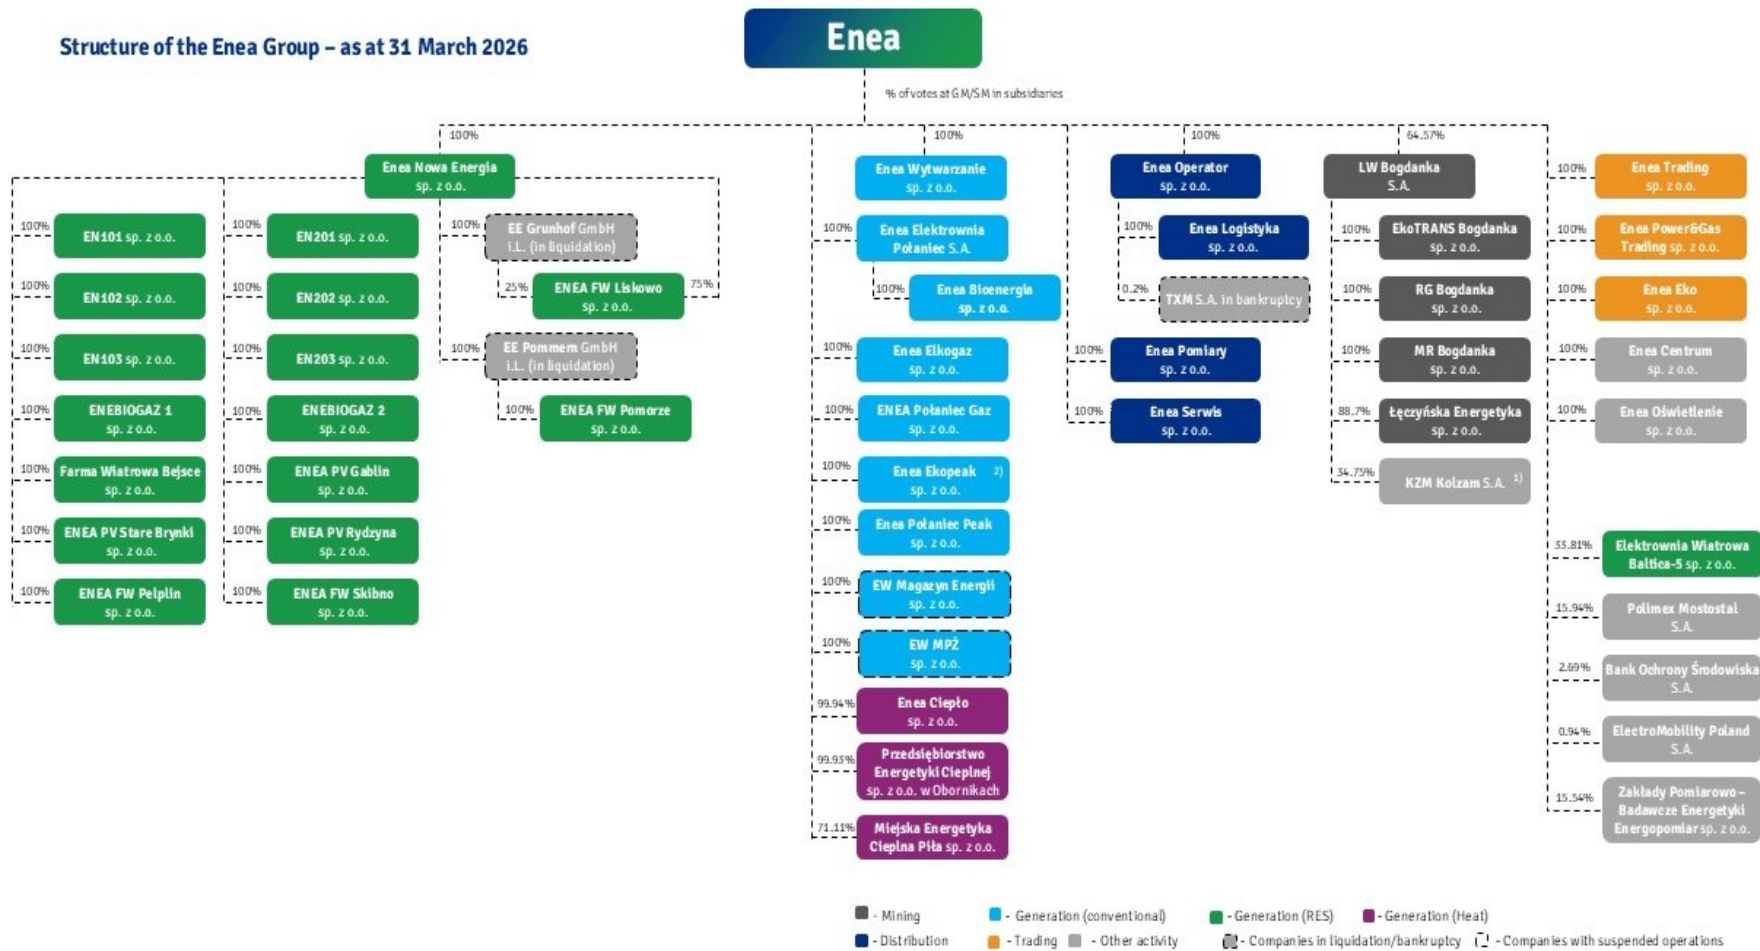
Structure of the Enea Group – as at 31 March 2026

Enea

% of votes at GM/SM in subsidiaries

100%

Enea Nowa Energia sp. z o.o.

100% EN101 sp. z o.o.
100% EN102 sp. z o.o.
100% EN103 sp. z o.o.
100% ENEBIOGAZ 1 sp. z o.o.
100% Farma Wiatrowa Bejsce sp. z o.o.
100% ENEA PV Stare Brynki sp. z o.o.
100% ENEA FW Pelplin sp. z o.o.

100% EN201 sp. z o.o.
100% EN202 sp. z o.o.
100% EN203 sp. z o.o.
100% ENEBIOGAZ 2 sp. z o.o.
100% ENEA PV Gablin sp. z o.o.
100% ENEA PV Rydzyna sp. z o.o.
100% ENEA FW Skibno sp. z o.o.

100% EE Grunhof GmbH i.L. (in liquidation)
25% ENEA FW Liskowo sp. z o.o. 75%
100% EE Pommern GmbH i.L. (in liquidation)
100% ENEA FW Pomorze sp. z o.o.

100%

Enea Wytwarzanie sp. z o.o.
100% Enea Elektrownia Połaniec S.A.
100% Enea Bioenergia sp. z o.o.
100% Enea Elkogaz sp. z o.o.
100% ENEA Połaniec Gaz sp. z o.o.
100% Enea Ekopeak sp. z o.o. 2)
100% Enea Połaniec Peak sp. z o.o.
100% EW Magazyn Energii sp. z o.o.
100% EW MPŻ sp. z o.o.
99.94% Enea Ciepło sp. z o.o.
99.93% Przedsiębiorstwo Energetyki Cieplnej sp. z o.o. w Obornikach
71.11% Miejska Energetyka Cieplna Piła sp. z o.o.

100%

Enea Operator sp. z o.o.
100% Enea Logistyka sp. z o.o.
0.2% TXM S.A. in bankruptcy
100% Enea Pomiary sp. z o.o.
100% Enea Serwis sp. z o.o.

64.57%

LW Bogdanka S.A.
100% EkoTRANS Bogdanka sp. z o.o.
100% RG Bogdanka sp. z o.o.
100% MR Bogdanka sp. z o.o.
88.7% Łęczyńska Energetyka sp. z o.o.
34.75% KZM Kolzam S.A. 1)

100% Enea Trading sp. z o.o.
100% Enea Power&Gas Trading sp. z o.o.
100% Enea Eko sp. z o.o.
100% Enea Centrum sp. z o.o.
100% Enea Oświetlenie sp. z o.o.
33.81% Elektrownia Wiatrowa Baltica-5 sp. z o.o.
15.94% Polimex Mostostal S.A.
2.69% Bank Ochrony Środowiska S.A.
0.94% ElectroMobility Poland S.A.
15.54% Zakłady Pomiarowo-Badawcze Energetyki Energopomiar sp. z o.o.

- Mining
- Generation (conventional)
- Generation (RES)
- Generation (Heat)
- Distribution
- Trading
- Other activity
- Companies in liquidation/bankruptcy
- Companies with suspended operations